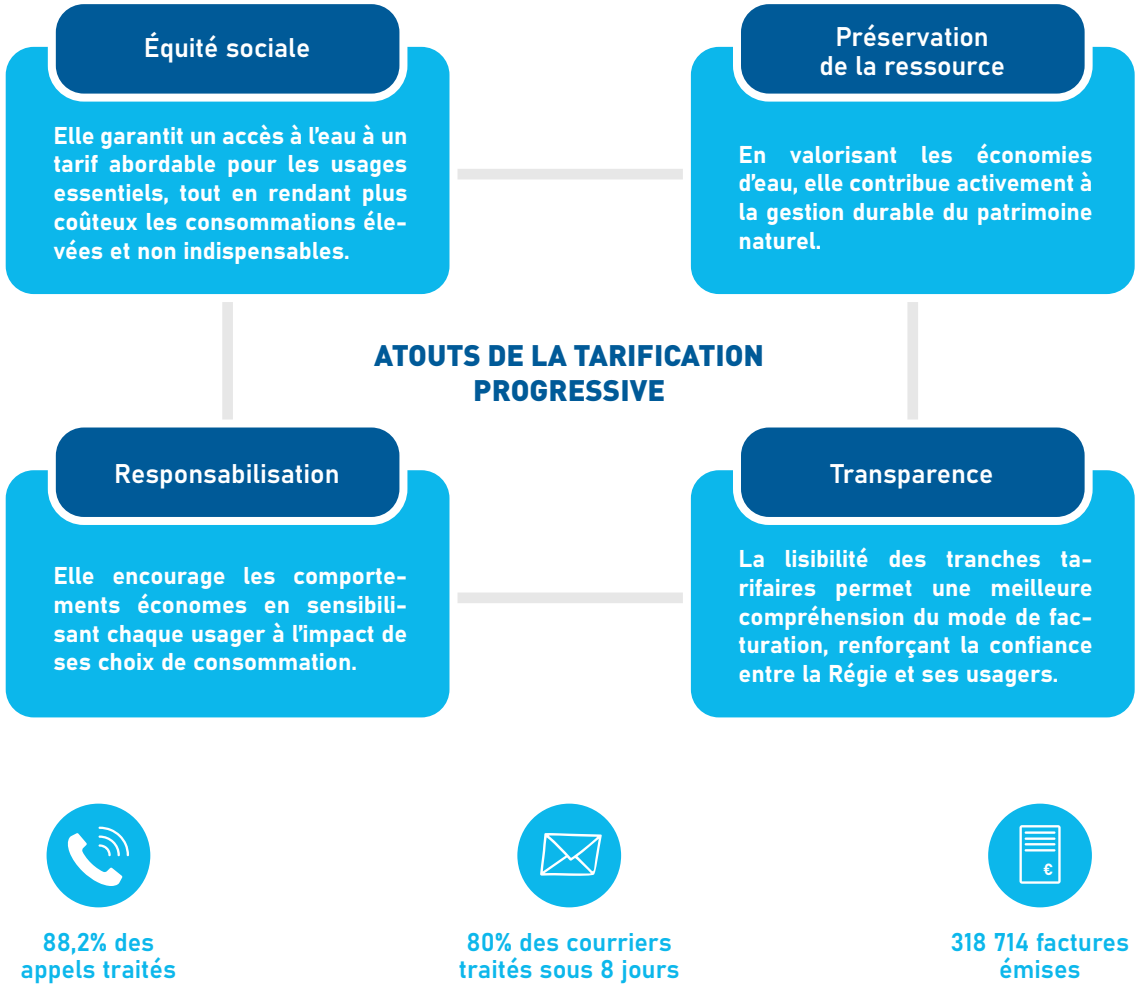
Équité sociale

Elle garantit un accès à l'eau à un tarif abordable pour les usages essentiels, tout en rendant plus coûteux les consommations élevées et non indispensables.

Préservation de la ressource

En valorisant les économies d'eau, elle contribue activement à la gestion durable du patrimoine naturel.

ATOUTS DE LA TARIFICATION PROGRESSIVE

Responsabilisation

Elle encourage les comportements économes en sensibilisant chaque usager à l'impact de ses choix de consommation.

Transparence

La lisibilité des tranches tarifaires permet une meilleure compréhension du mode de facturation, renforçant la confiance entre la Régie et ses usagers.

€

88,2% des appels traités

80% des courriers traités sous 8 jours

318 714 factures émises